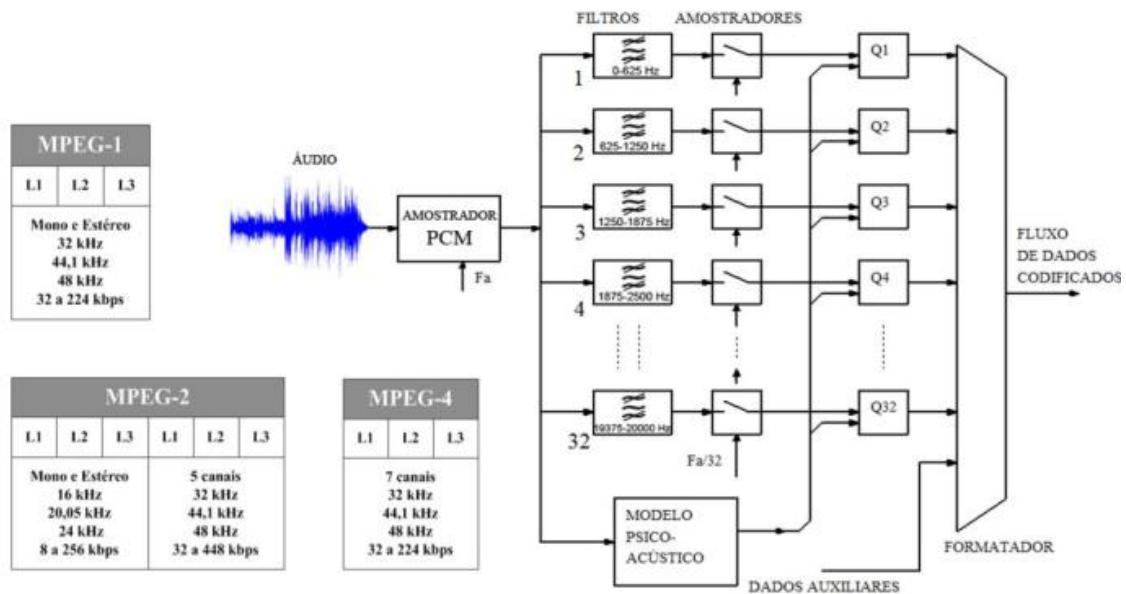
MPEG-1

| L1 | L2 | L3 |
|---|---|---|

Mono e Estéreo
32 kHz
44,1 kHz
48 kHz
32 a 224 kbps

ÁUDIO

AMOSTRADOR
PCM

Fa

FILTROS

AMOSTRADORES

1
0-625 Hz

2
625-1250 Hz

3
1250-1875 Hz

4
1875-2500 Hz

32
19375-20000 Hz

Fa/32

Q1

Q2

Q3

Q4

Q32

FLUXO
DE DADOS
CODIFICADOS

MODELO
PSICO-
ACÚSTICO

FORMATADOR

DADOS AUXILIARES

MPEG-2

| L1 | L2 | L3 | L1 | L2 | L3 |
|---|---|---|---|---|---|

Mono e Estéreo
16 kHz
20,05 kHz
24 kHz
8 a 256 kbps

5 canais
32 kHz
44,1 kHz
48 kHz
32 a 448 kbps

MPEG-4

| L1 | L2 | L3 |
|---|---|---|

7 canais
32 kHz
44,1 kHz
48 kHz
32 a 224 kbps